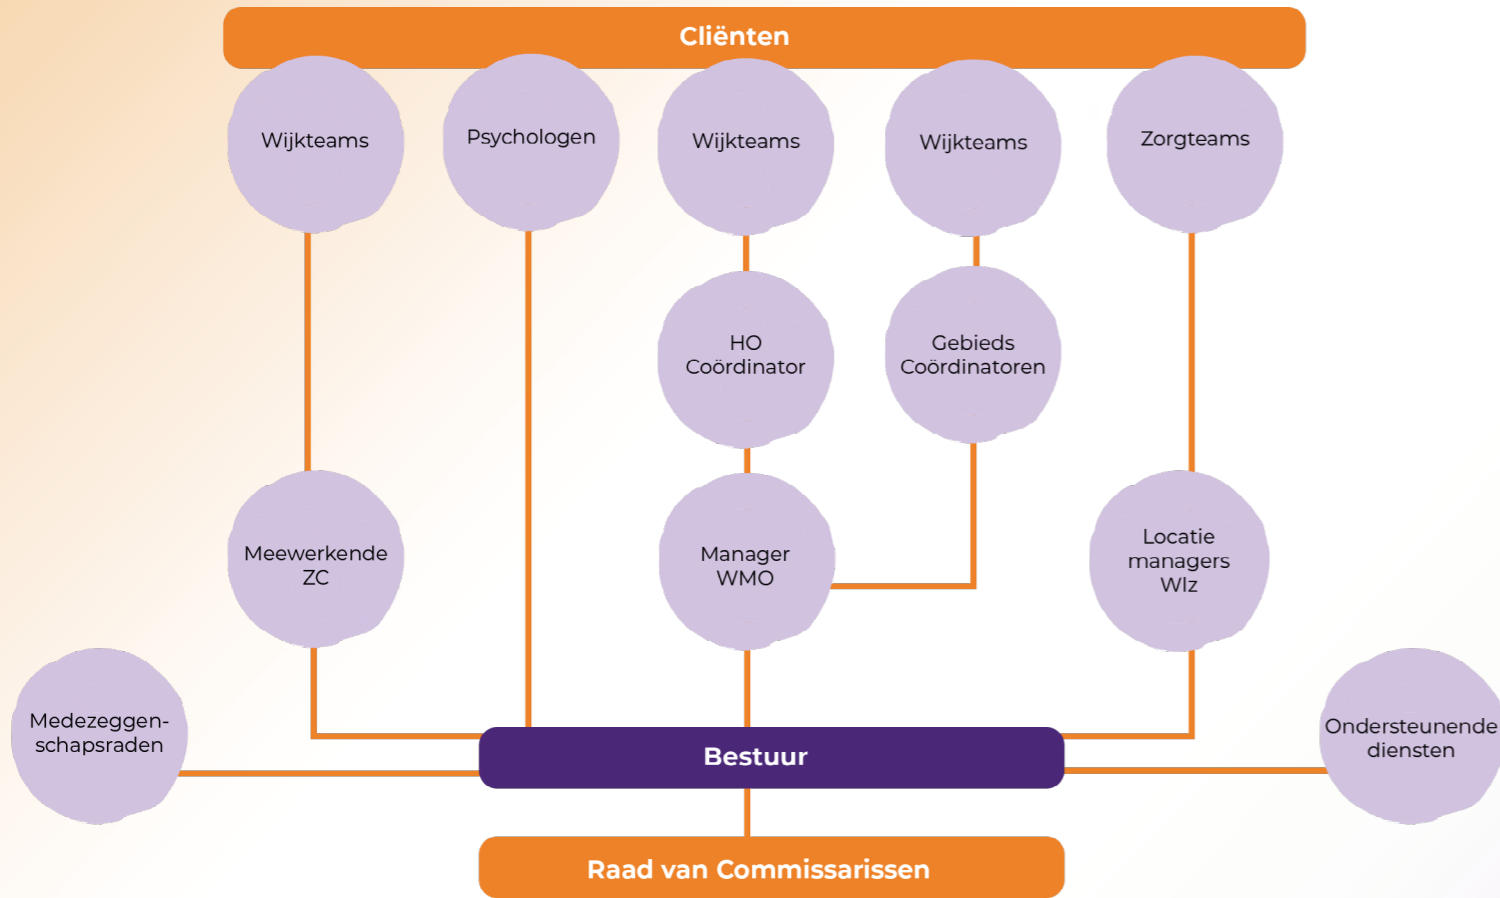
Cliënten

Wijkteams

Psychologen

Wijkteams

Wijkteams

Zorgteams

HO Coördinator

Gebieds Coördinatoren

Meewerkende ZC

Manager WMO

Locatie managers Wlz

Medezeggenschapsraden

Bestuur

Ondersteunende diensten

Raad van Commissarissen